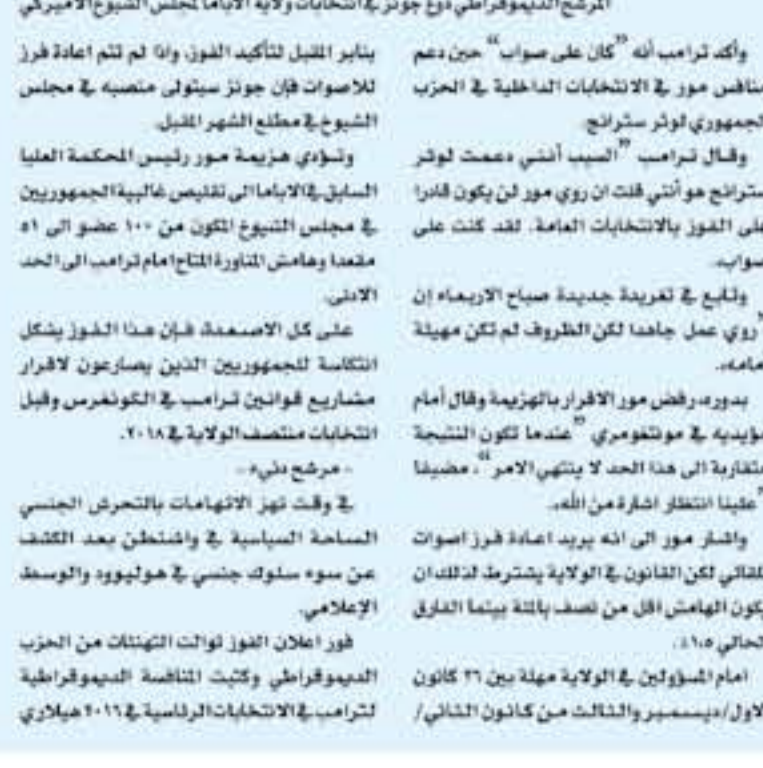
المرشح الديموقراطي دوغ جونز في انتخابات ولاية الاباما لمجلس الشيوخ الاميركي

وأكد ترامب أنه "كان على صواب" حين دعم منافس مور في الانتخابات الداخلية في الحزب الجمهوري لوثر سترانج.

وقال ترامب "السبب أنني دعمت لوثر سترانج هو أنني قلت ان روي مور لن يكون قادرا على الفوز بالانتخابات العامة. لقد كنت على صواب.

وتابع في تغريدة جديدة صباح الاربعاء إن "روي عمل جاهدا لكن الظروف لم تكن مهيئة تماما".

بدوره، رفض مور الاقرار بالهزيمة وقال أمام مؤيديه في مونتغومري "عندما تكون النتيجة متقاربة الى هذا الحد لا ينتهي الامر"، مضيفا "علينا انتظار اشارة من الله".

واشار مور الى انه يريد اعادة فرز اصوات لكن القانون في الولاية يشترط لذلك ان يكون الهامش اقل من نصف بالمئة بينما الفارق الحالي 1,5%.

امام المسؤولين في الولاية مهلة بين 26 كانون الاول/ديسمبر والثالث من كانون الثاني/يناير المقبل لتأكيد الفوز. واذا لم تتم اعادة فرز للاصوات فإن جونز سيتولى منصبه في مجلس الشيوخ في مطلع الشهر المقبل.

وتؤدي هزيمة مور رئيس المحكمة العليا السابق في الاباما الى تقليص غالبية الجمهوريين في مجلس الشيوخ المكون من 100 عضو الى 51 مقعدا وهامش المناورة المتاح امام ترامب الى الحد الادنى.

على كل الاصعدة، فإن هذا الفوز يشكل انتكاسة للجمهوريين الذين يسارعون لاقرار مشاريع قوانين ترامب في الكونغرس وقبل انتخابات منتصف الولاية في 2018.

- مرشح دنيء -

في وقت تهز الاتهامات بالتحرش الجنسي الساحة السياسية في واشنطن بعد الكشف عن سوء سلوك جنسي في هوليوود والوسط الإعلامي.

فور اعلان الفوز توالت التهنئات من الحزب الديموقراطي وكتبت المنافسة الديموقراطية لترامب في الانتخابات الرئاسية في 2016 هيلاري